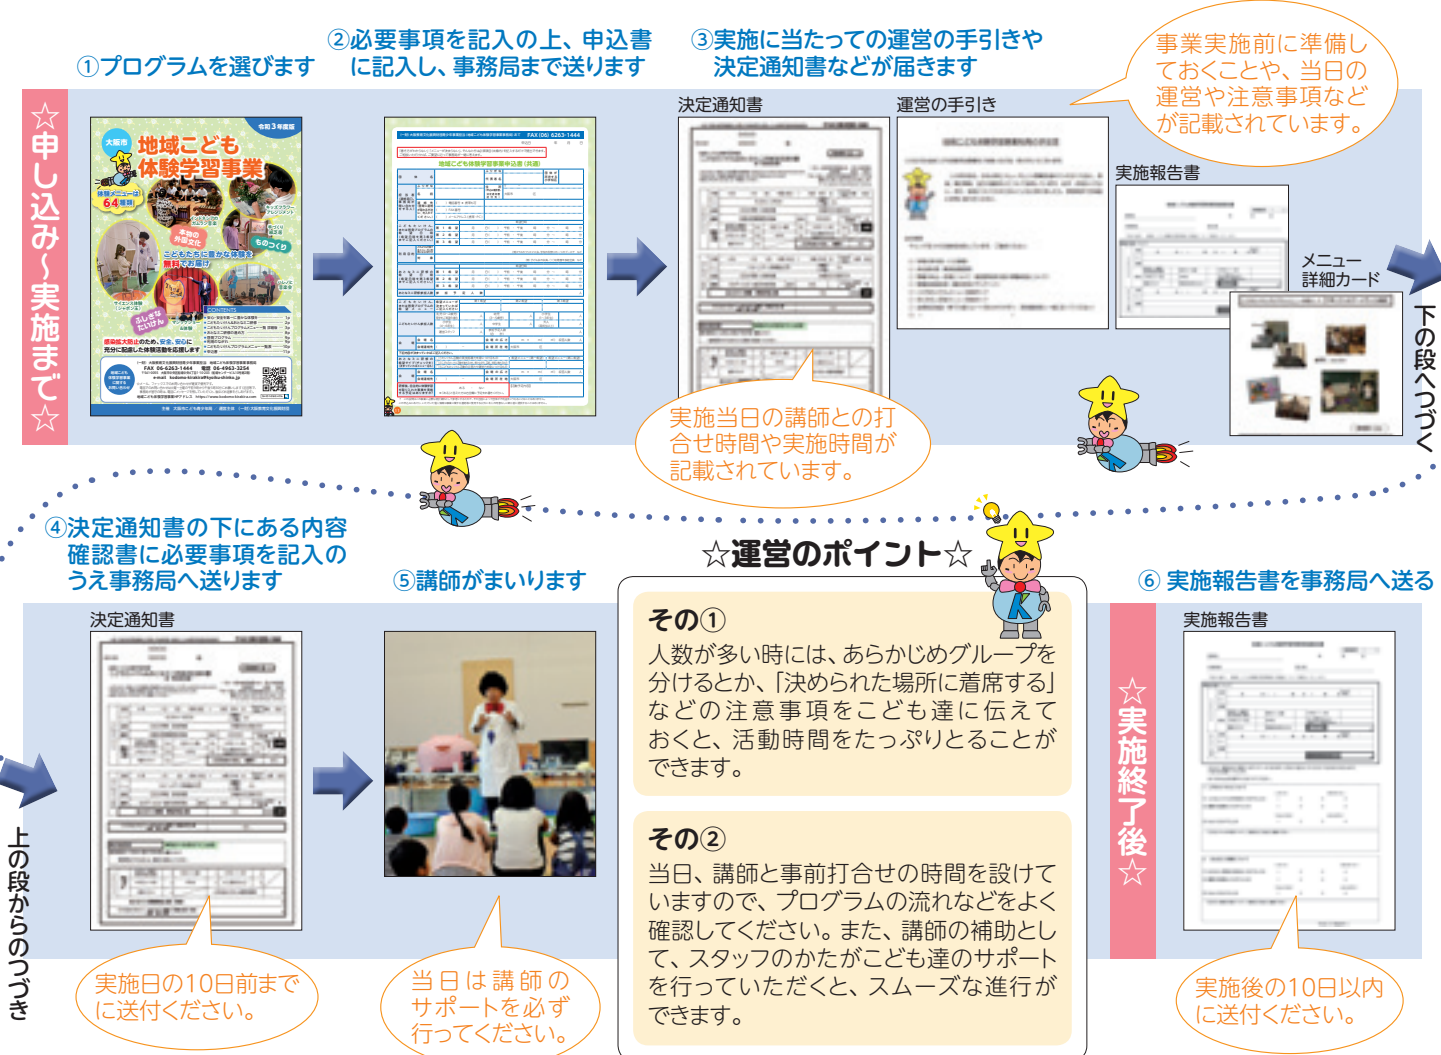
①プログラムを選びます

②必要事項を記入の上、申込書に記入し、事務局まで送ります

③実施に当たっての運営の手引きや決定通知書などが届きます

事業実施前に準備しておくことや、当日の運営や注意事項などが記載されています。

☆申し込み～実施まで☆

大阪市 地域こども体験学習事業

令和３年度版

体験メニュー64種類

決定通知書

運営の手引き

実施報告書

メニュー詳細カード

下の段へつづく

実施当日の講師との打合せ時間や実施時間が記載されています。

④決定通知書の下にある内容確認書に必要事項を記入のうえ事務局へ送ります

⑤講師がまいります

☆運営のポイント☆

⑥ 実施報告書を事務局へ送る

決定通知書

実施報告書

その①
人数が多い時には、あらかじめグループを分けるとか、「決められた場所に着席する」などの注意事項をこども達に伝えておくと、活動時間をたっぷりとることができます。

その②
当日、講師と事前打合せの時間を設けていますので、プログラムの流れなどをよく確認してください。また、講師の補助として、スタッフのかたがこども達のサポートを行っていただくと、スムーズな進行ができます。

☆実施終了後☆

上の段からのつづき

実施日の10日前までに送付ください。

当日は講師のサポートを必ず行ってください。

実施後の10日以内に送付ください。